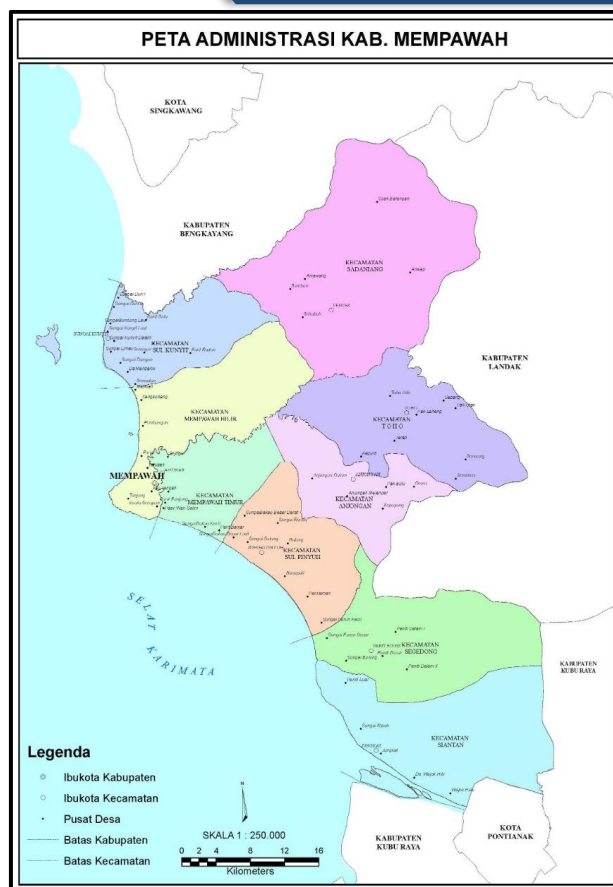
PETA ADMINISTRASI KAB. MEMPAWAH

KOTA SINGKAWANG

KABUPATEN BENGKAYANG

KECAMATAN SADANIANG

KABUPATEN LANDAK

KECAMATAN SUI. KUNYIT

KECAMATAN MEMPAWAH HILIR

KECAMATAN TOHO

MEMPAWAH

KECAMATAN MEMPAWAH TIMUR

KECAMATAN ANJONGAN

KECAMATAN SUI. PINYUH

SELAT KARIMATA

KECAMATAN SEGEDONG

KABUPATEN KUBU RAYA

KECAMATAN SIANTAN

KOTA PONTIANAK

KABUPATEN KUBU RAYA

Legenda
Ibukota Kabupaten
Ibukota Kecamatan
Pusat Desa
Batas Kabupaten
Batas Kecamatan

SKALA 1 : 250.000
0 2 4 8 12 16
Kilometers